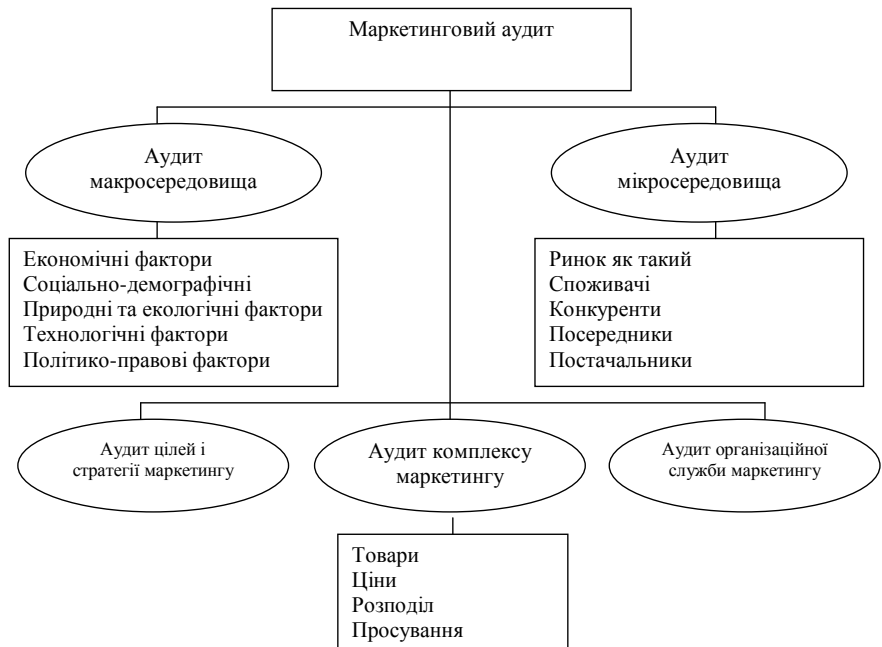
Маркетинговий аудит

Аудит макросередовища

Аудит мікросередовища

Економічні фактори
Соціально-демографічні
Природні та екологічні фактори
Технологічні фактори
Політико-правові фактори

Ринок як такий
Споживачі
Конкуренти
Посередники
Постачальники

Аудит цілей і стратегії маркетингу

Аудит комплексу маркетингу

Аудит організаційної служби маркетингу

Товари
Ціни
Розподіл
Просування